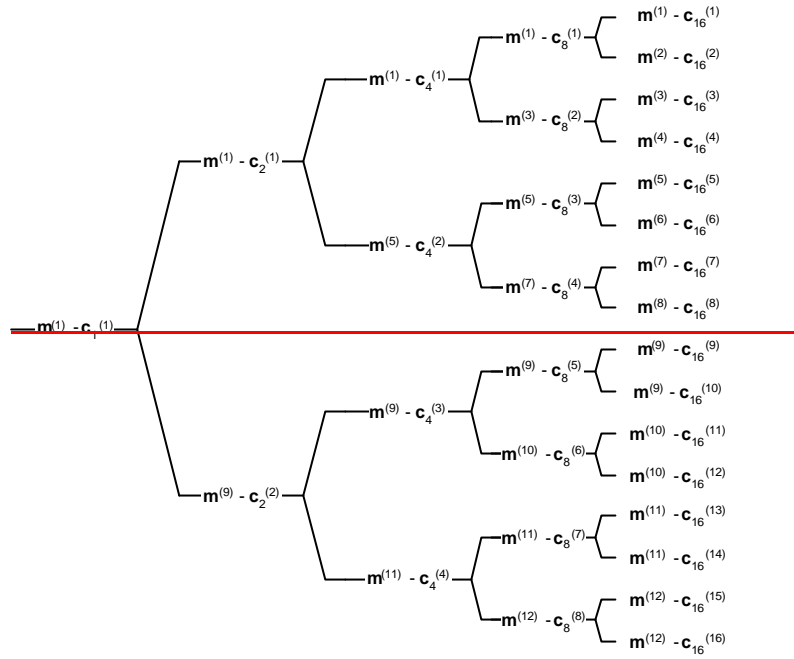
$\mathbf{m}^{(1)}$ - $\mathbf{c}_{16}^{(1)}$
$\mathbf{m}^{(1)}$ - $\mathbf{c}_{8}^{(1)}$
$\mathbf{m}^{(2)}$ - $\mathbf{c}_{16}^{(2)}$
$\mathbf{m}^{(1)}$ - $\mathbf{c}_{4}^{(1)}$
$\mathbf{m}^{(3)}$ - $\mathbf{c}_{16}^{(3)}$
$\mathbf{m}^{(3)}$ - $\mathbf{c}_{8}^{(2)}$
$\mathbf{m}^{(4)}$ - $\mathbf{c}_{16}^{(4)}$
$\mathbf{m}^{(1)}$ - $\mathbf{c}_{2}^{(1)}$
$\mathbf{m}^{(5)}$ - $\mathbf{c}_{16}^{(5)}$
$\mathbf{m}^{(5)}$ - $\mathbf{c}_{8}^{(3)}$
$\mathbf{m}^{(6)}$ - $\mathbf{c}_{16}^{(6)}$
$\mathbf{m}^{(5)}$ - $\mathbf{c}_{4}^{(2)}$
$\mathbf{m}^{(7)}$ - $\mathbf{c}_{16}^{(7)}$
$\mathbf{m}^{(7)}$ - $\mathbf{c}_{8}^{(4)}$
$\mathbf{m}^{(8)}$ - $\mathbf{c}_{16}^{(8)}$
$\mathbf{m}^{(1)}$ - $\mathbf{c}_{1}^{(1)}$
$\mathbf{m}^{(9)}$ - $\mathbf{c}_{16}^{(9)}$
$\mathbf{m}^{(9)}$ - $\mathbf{c}_{8}^{(5)}$
$\mathbf{m}^{(9)}$ - $\mathbf{c}_{16}^{(10)}$
$\mathbf{m}^{(9)}$ - $\mathbf{c}_{4}^{(3)}$
$\mathbf{m}^{(10)}$ - $\mathbf{c}_{16}^{(11)}$
$\mathbf{m}^{(10)}$ - $\mathbf{c}_{8}^{(6)}$
$\mathbf{m}^{(10)}$ - $\mathbf{c}_{16}^{(12)}$
$\mathbf{m}^{(9)}$ - $\mathbf{c}_{2}^{(2)}$
$\mathbf{m}^{(11)}$ - $\mathbf{c}_{16}^{(13)}$
$\mathbf{m}^{(11)}$ - $\mathbf{c}_{8}^{(7)}$
$\mathbf{m}^{(11)}$ - $\mathbf{c}_{16}^{(14)}$
$\mathbf{m}^{(11)}$ - $\mathbf{c}_{4}^{(4)}$
$\mathbf{m}^{(12)}$ - $\mathbf{c}_{16}^{(15)}$
$\mathbf{m}^{(12)}$ - $\mathbf{c}_{8}^{(8)}$
$\mathbf{m}^{(12)}$ - $\mathbf{c}_{16}^{(16)}$